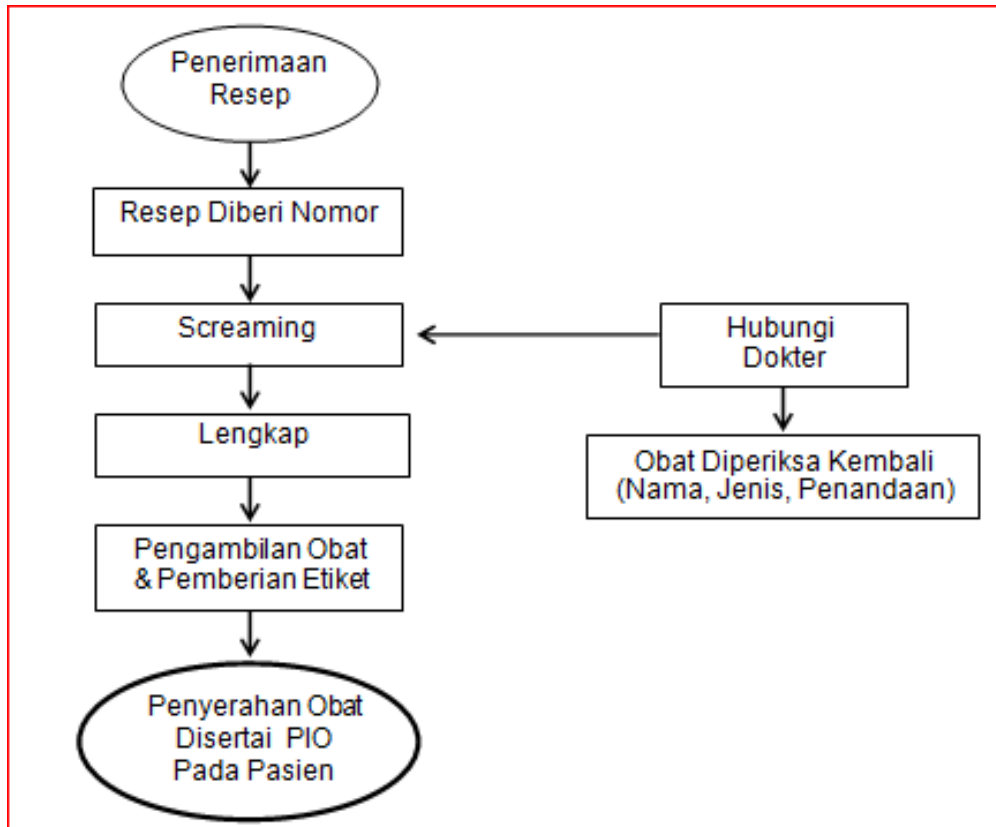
Penerimaan Resep

Resep Diberi Nomor

Screaming

Hubungi Dokter

Lengkap

Obat Diperiksa Kembali (Nama, Jenis, Penandaan)

Pengambilan Obat & Pemberian Etiket

Penyerahan Obat Disertai PIO Pada Pasien